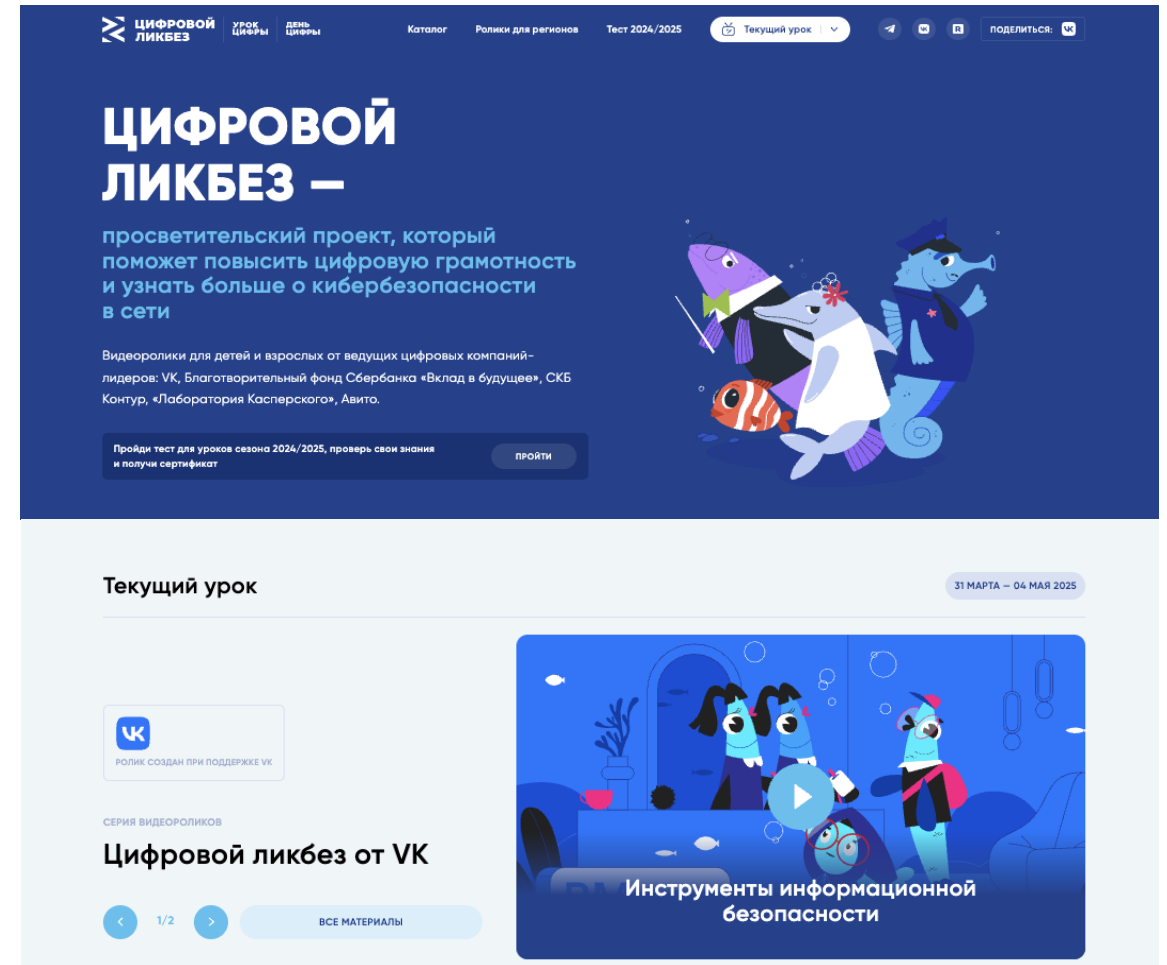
ЦИФРОВОЙ ЛИКБЕЗ УРОК ЦИФРЫ ДЕНЬ ЦИФРЫ

Каталог Ролики для регионов Тест 2024/2025 Текущий урок ПОДЕЛИТЬСЯ:

ЦИФРОВОЙ ЛИКБЕЗ –

просветительский проект, который поможет повысить цифровую грамотность и узнать больше о кибербезопасности в сети

Видеоролики для детей и взрослых от ведущих цифровых компаний-лидеров: VK, Благотворительный фонд Сбербанка «Вклад в будущее», СКБ Контур, «Лаборатория Касперского», Авито.

Пройди тест для уроков сезона 2024/2025, проверь свои знания и получи сертификат

ПРОЙТИ

Текущий урок

31 МАРТА — 04 МАЯ 2025

РОЛИК СОЗДАН ПРИ ПОДДЕРЖКЕ VK

СЕРИЯ ВИДЕОРОЛИКОВ

Цифровой ликбез от VK

1/2

ВСЕ МАТЕРИАЛЫ

Инструменты информационной безопасности